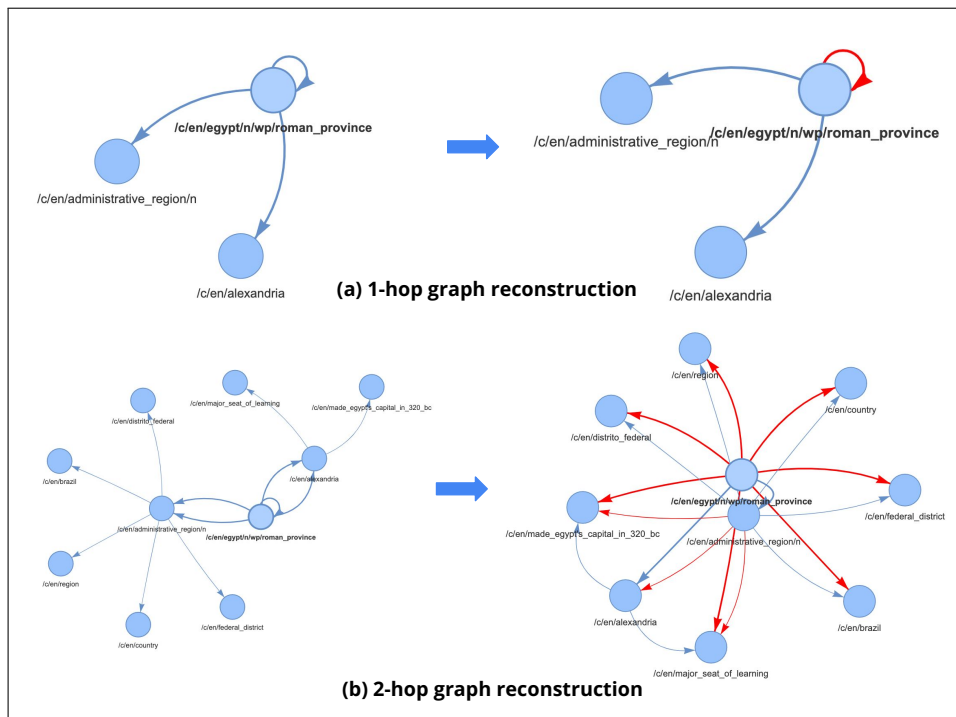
/c/en/egypt/n/wp/roman_province

/c/en/administrative_region/n

/c/en/alexandria

/c/en/administrative_region/n

/c/en/egypt/n/wp/roman_province

/c/en/alexandria

(a) 1-hop graph reconstruction

/c/en/major_seat_of_learning

/c/en/made_egypt's_capital_in_320_bc

/c/en/distrito_federal

/c/en/alexandria

/c/en/brazil

/c/en/administrative_region/n

/c/en/egypt/n/wp/roman_province

/c/en/region

/c/en/federal_district

/c/en/country

/c/en/region

/c/en/country

/c/en/distrito_federal

/c/en/egypt/n/wp/roman_province

/c/en/federal_district

/c/en/made_egypt's_capital_in_320_bc

/c/en/administrative_region/n

/c/en/alexandria

/c/en/brazil

/c/en/major_seat_of_learning

(b) 2-hop graph reconstruction